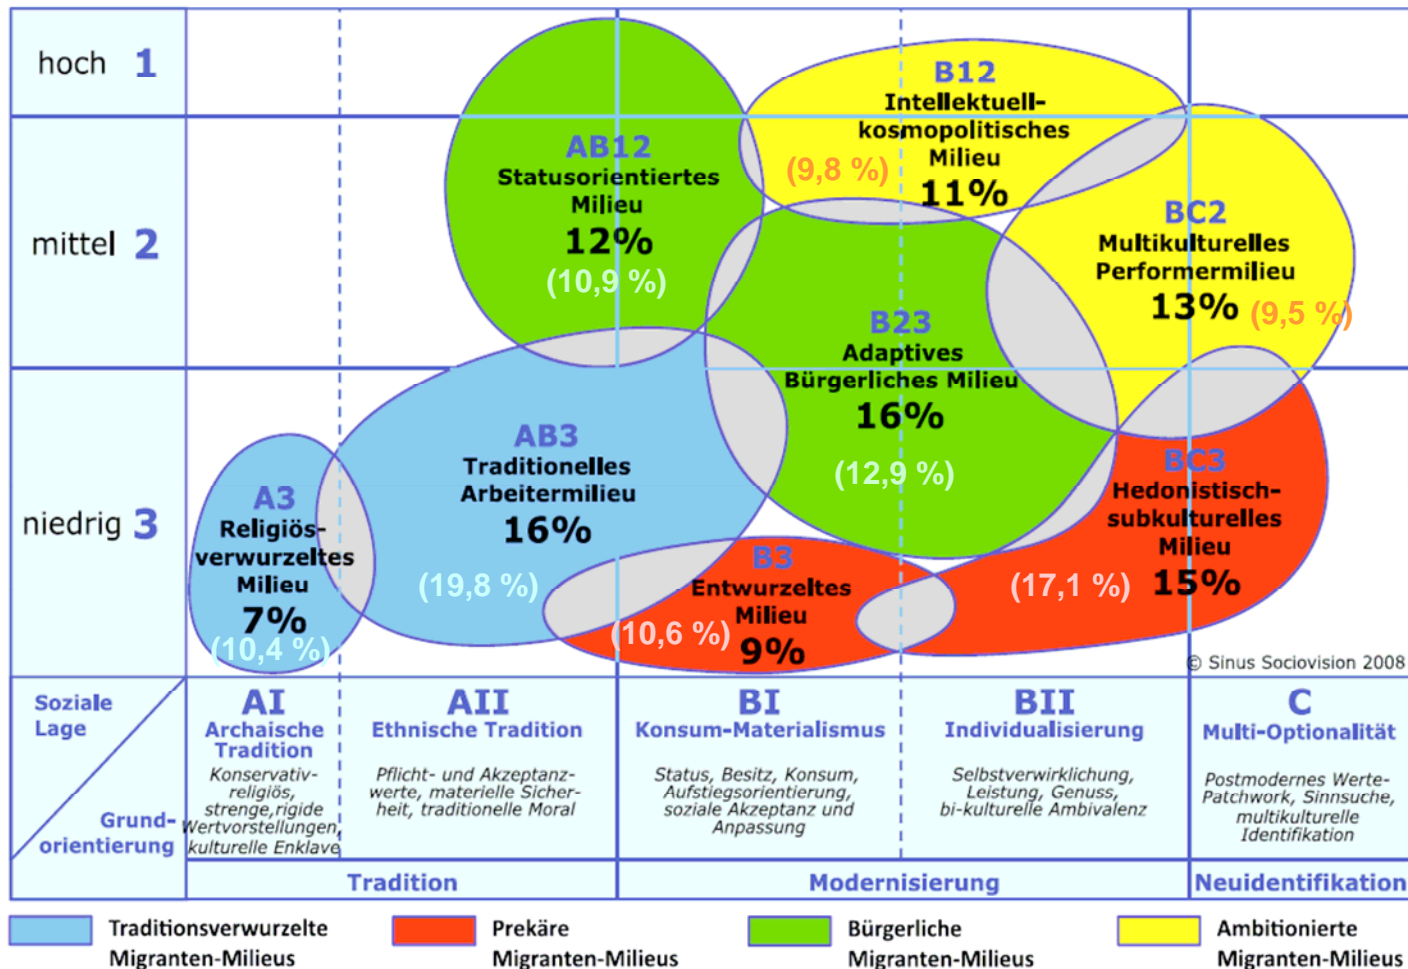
hoch 1

mittel 2

niedrig 3

AB12
Statusorientiertes Milieu
12%
(10,9 %)

B12
Intellektuell-kosmopolitisches Milieu
(9,8 %)
11%

BC2
Multikulturelles Performermilieu
13%
(9,5 %)

B23
Adaptives Bürgerliches Milieu
16%
(12,9 %)

AB3
Traditionelles Arbeitermilieu
16%
(19,8 %)

A3
Religiös-verwurzeltes Milieu
7%
(10,4 %)

B3
Entwurzeltes Milieu
(10,6 %)
9%

BC3
Hedonistisch-subkulturelles Milieu
(17,1 %)
15%

© Sinus Sociovision 2008

Soziale Lage

Grund-orientierung

AI
Archaische Tradition
Konservativ-religiös, strenge,rigide Wertvorstellungen, kulturelle Enklave

AII
Ethnische Tradition
Pflicht- und Akzeptanzwerte, materielle Sicherheit, traditionelle Moral

BI
Konsum-Materialismus
Status, Besitz, Konsum, Aufstiegsorientierung, soziale Akzeptanz und Anpassung

BII
Individualisierung
Selbstverwirklichung, Leistung, Genuss, bi-kulturelle Ambivalenz

C
Multi-Optionalität
Postmodernes Werte-Patchwork, Sinnsuche, multikulturelle Identifikation

Tradition

Modernisierung

Neuidentifikation

Traditionsverwurzelte Migranten-Milieus

Prekäre Migranten-Milieus

Bürgerliche Migranten-Milieus

Ambitionierte Migranten-Milieus